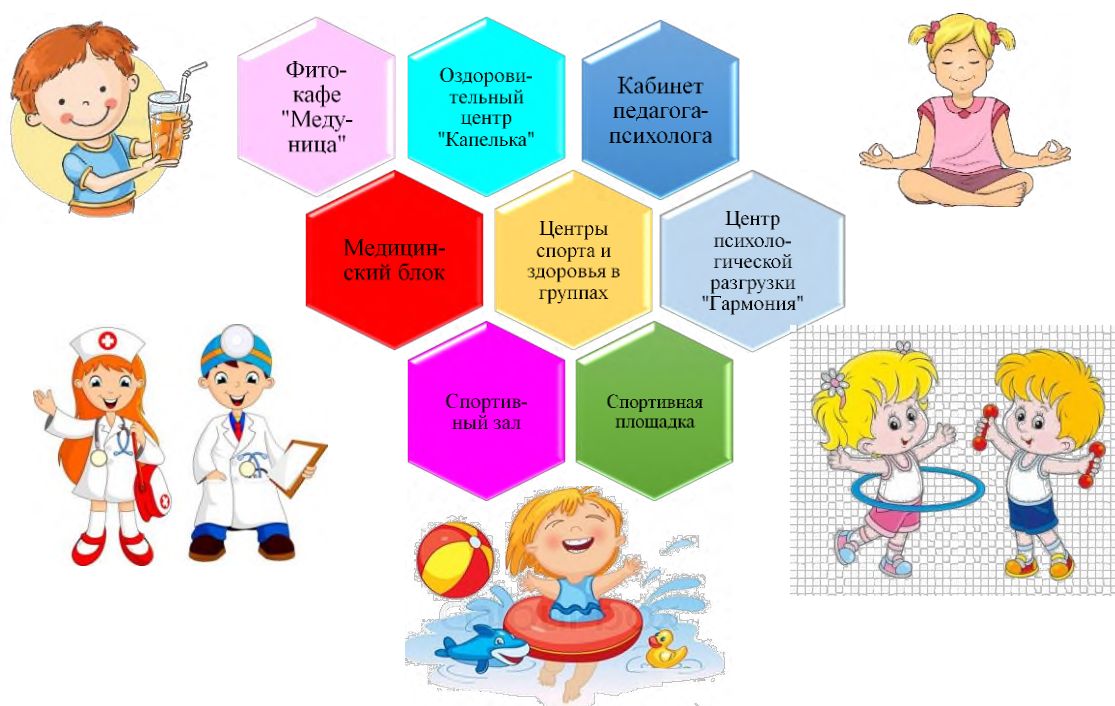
Фитокафе "Медуница"

Оздоровительный центр "Капелька"

Кабинет педагога-психолога

Медицинский блок

Центры спорта и здоровья в группах

Центр психологической разгрузки "Гармония"

Спортивный зал

Спортивная площадка